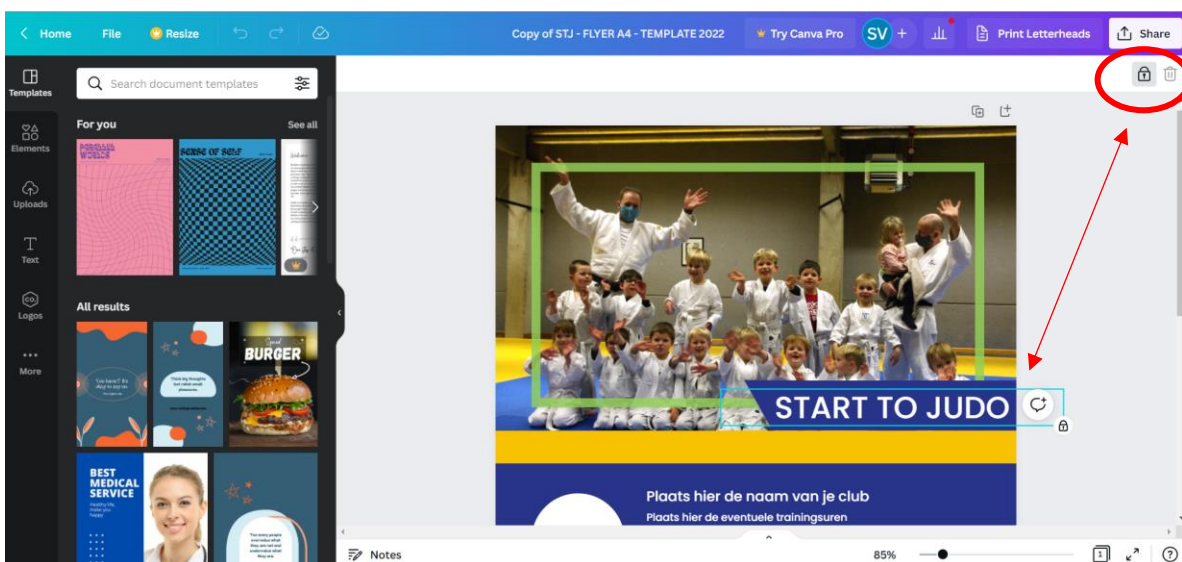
Home File Resize Copy of STJ - FLYER A4 - TEMPLATE 2022 Try Canva Pro SV + Print Letterheads Share

Templates Elements Uploads Text Logos More

Search document templates

For you See all

PERSONAL WORDS

SENSE OF SELF

All results

BURGER

BEST MEDICAL SERVICE

START TO JUDO

Plaats hier de naam van je club

Plaats hier de eventuele trainingsuren

Notes 85% 1 ?